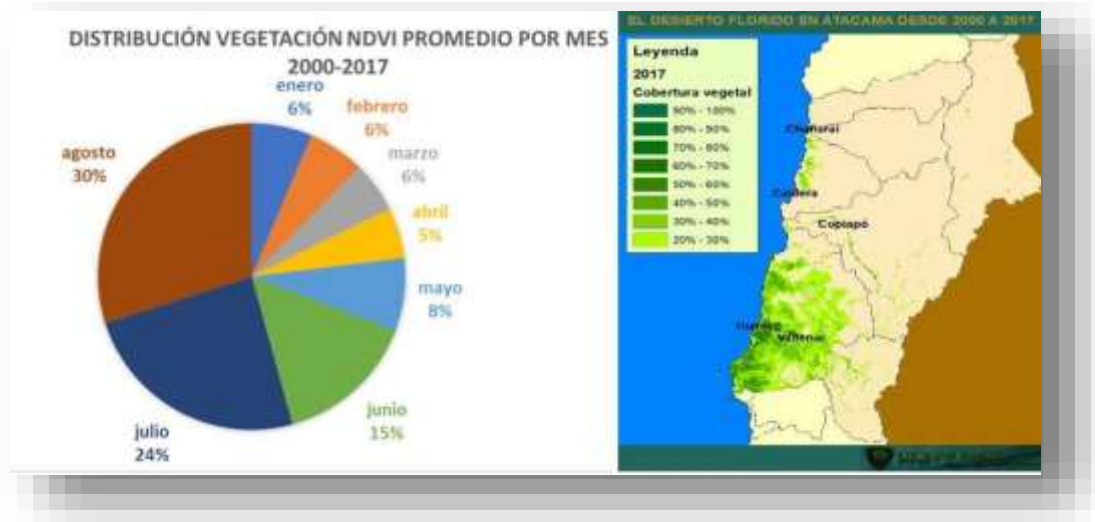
DISTRIBUCIÓN VEGETACIÓN NDVI PROMEDIO POR MES
2000-2017

enero
6%

febrero
6%

marzo
6%

abril
5%

mayo
8%

junio
15%

julio
24%

agosto
30%

EL DESIERTO FLORIDO EN ATACAMA DESDE 2000 A 2017

Leyenda
2017
Cobertura vegetal
90% - 100%
80% - 90%
70% - 80%
60% - 70%
50% - 60%
40% - 50%
30% - 40%
20% - 30%

Chañaral
Caldera
Copiapó
Huasco
Vallenar

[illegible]